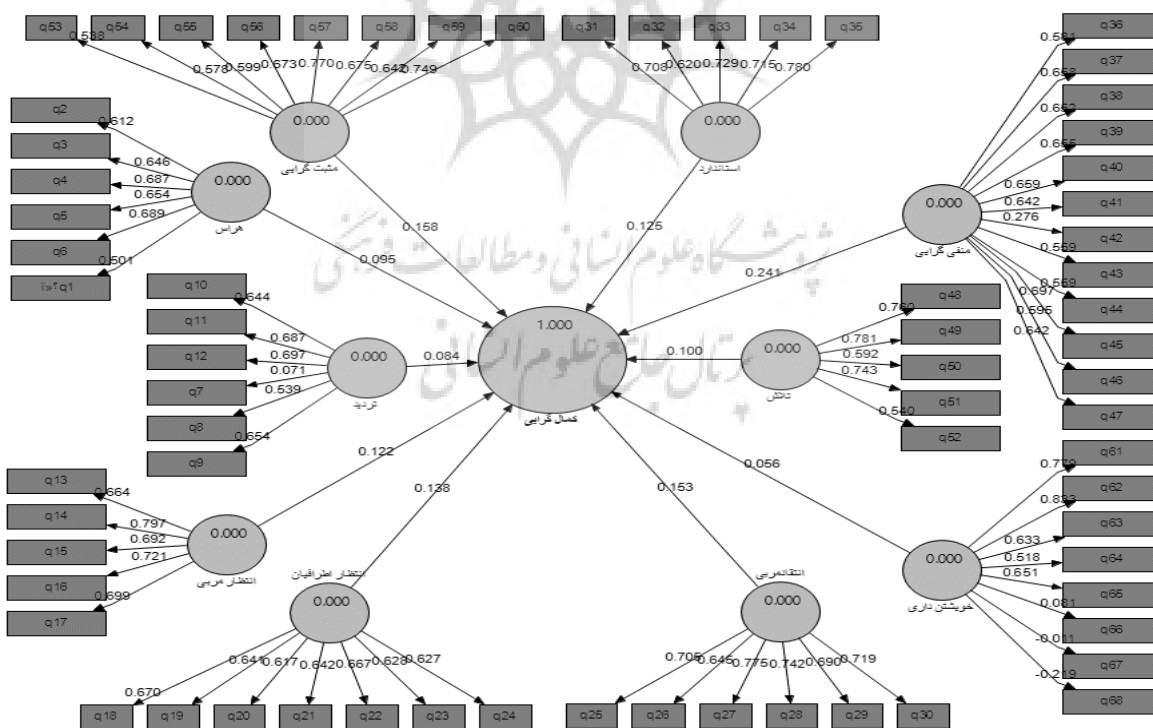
q53 q54 q55 q56 q57 q58 q59 q60 q31 q32 q33 q34 q35 q36

0.588 0.578 0.599 0.673 0.770 0.675 0.642 0.749

0.708 0.620 0.729 0.715 0.780

0.000
مثبت گرایی

0.000
استاندارد

q37 q38 q39 q40 q41 q42 q43 q44 q45 q46 q47

0.581 0.658 0.652 0.656 0.659 0.642 0.276 0.569 0.569 0.597 0.595 0.642

0.000
منفی گرایی

q2 q3 q4 q5 q6 i»¿q1

0.612 0.646 0.687 0.654 0.689 0.501

0.000
هراس

0.158 0.125 0.095 0.241

پژوهشگاه علوم انسانی و مطالعات فرهنگی
پرتال جامع علوم انسانی

q10 q11 q12 q7 q8 q9

0.644 0.687 0.697 0.071 0.539 0.654

0.000
تردید

0.084

1.000
کمال گرایی

0.100

0.000
دانش

q48 q49 q50 q51 q52

0.760 0.781 0.592 0.743 0.540

0.122 0.056 0.138 0.153

q13 q14 q15 q16 q17

0.664 0.797 0.692 0.721 0.699

0.000
انتظار مربی

0.000
انتظار اطرافیان

0.000
انتقادپذیری

0.000
خویشتن داری

q61 q62 q63 q64 q65 q66 q67 q68

0.770 0.833 0.633 0.518 0.651 0.081 -0.011 -0.219

0.670 0.641 0.617 0.642 0.667 0.628 0.627

0.705 0.645 0.775 0.742 0.690 0.719

q18 q19 q20 q21 q22 q23 q24 q25 q26 q27 q28 q29 q30